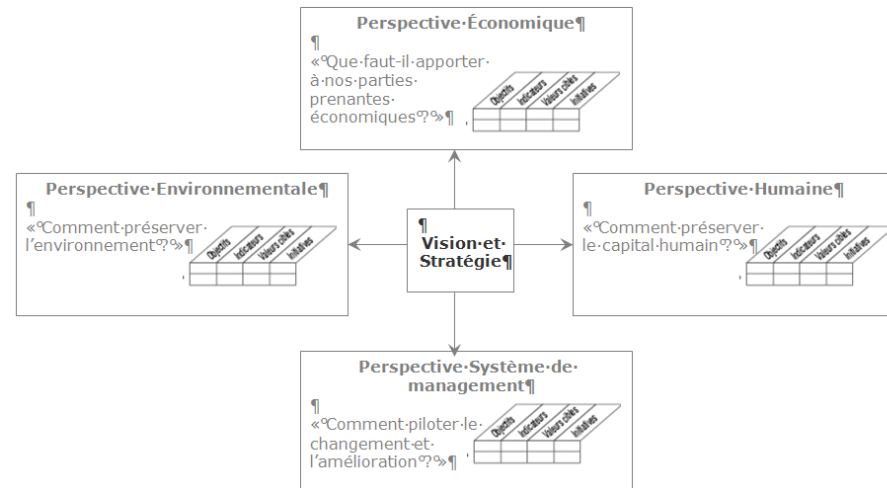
Perspective·Économique¶
¶
«°Que·faut-il·apporter·à·nos·parties·prenantes·économiques°?°»¶

| Objectifs | Indicateurs | Valeurs cibles | Initiatives |
|---|---|---|---|
| | | | |
| | | | |

Perspective·Environnementale¶
¶
«°Comment·préserver·l'environnement°?°»¶

| Objectifs | Indicateurs | Valeurs cibles | Initiatives |
|---|---|---|---|
| | | | |
| | | | |

¶
Vision·et·Stratégie¶

Perspective·Humaine¶
¶
«°Comment·préserver·le·capital·humain°?°»¶

| Objectifs | Indicateurs | Valeurs cibles | Initiatives |
|---|---|---|---|
| | | | |
| | | | |

Perspective·Système·de·management¶
¶
«°Comment·piloter·le·changement·et·l'amélioration°?°»¶

| Objectifs | Indicateurs | Valeurs cibles | Initiatives |
|---|---|---|---|
| | | | |
| | | | |